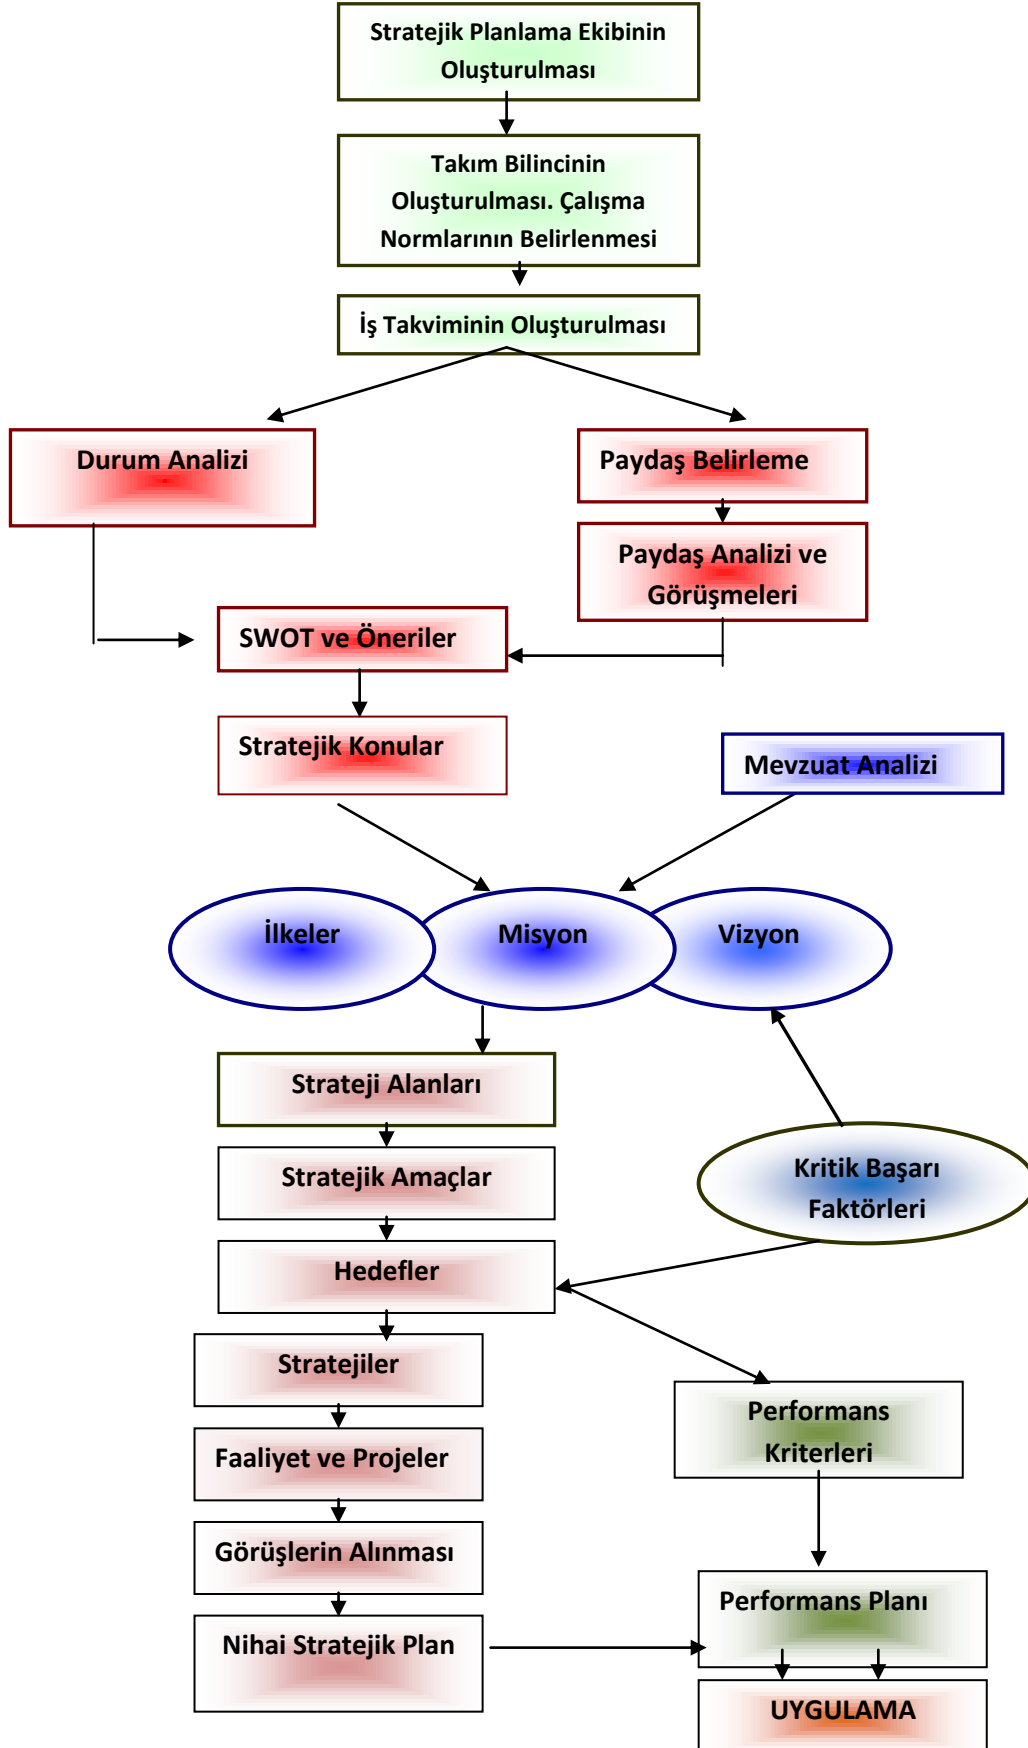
Stratejik Planlama Ekibinin Oluşturulması

Takım Bilincinin Oluşturulması. Çalışma Normlarının Belirlenmesi

İş Takviminin Oluşturulması

Durum Analizi

Paydaş Belirleme

Paydaş Analizi ve Görüşmeleri

SWOT ve Öneriler

Stratejik Konular

Mevzuat Analizi

İlkeler

Misyon

Vizyon

Strateji Alanları

Stratejik Amaçlar

Kritik Başarı Faktörleri

Hedefler

Stratejiler

Performans Kriterleri

Faaliyet ve Projeler

Görüşlerin Alınması

Performans Planı

Nihai Stratejik Plan

UYGULAMA